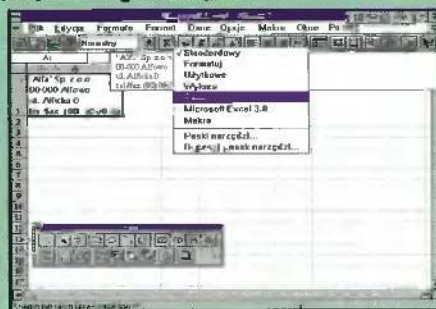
Plik Edycja Formuła Format Dane Opcje Makro Okno Po
Normalny
A1
"Alfa" Sp. z o.o.
00-000 Alfowo
ul. Alfika 0
tel./fax 000 00 00
"Alfa" Sp. z o.o.
00-000 Alfowo
ul. Alfika 0
tel./fax (00) 00
✓Standardowy
Formatuj
Wykresy
Wykres
Microsoft Excel 3.0
Makro
Paski narzędzi...
Dostosuj pasek narzędzi...
1
2
3
4
5
6
7
8
9
10
11
12
13
14
15
16
17
18
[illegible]